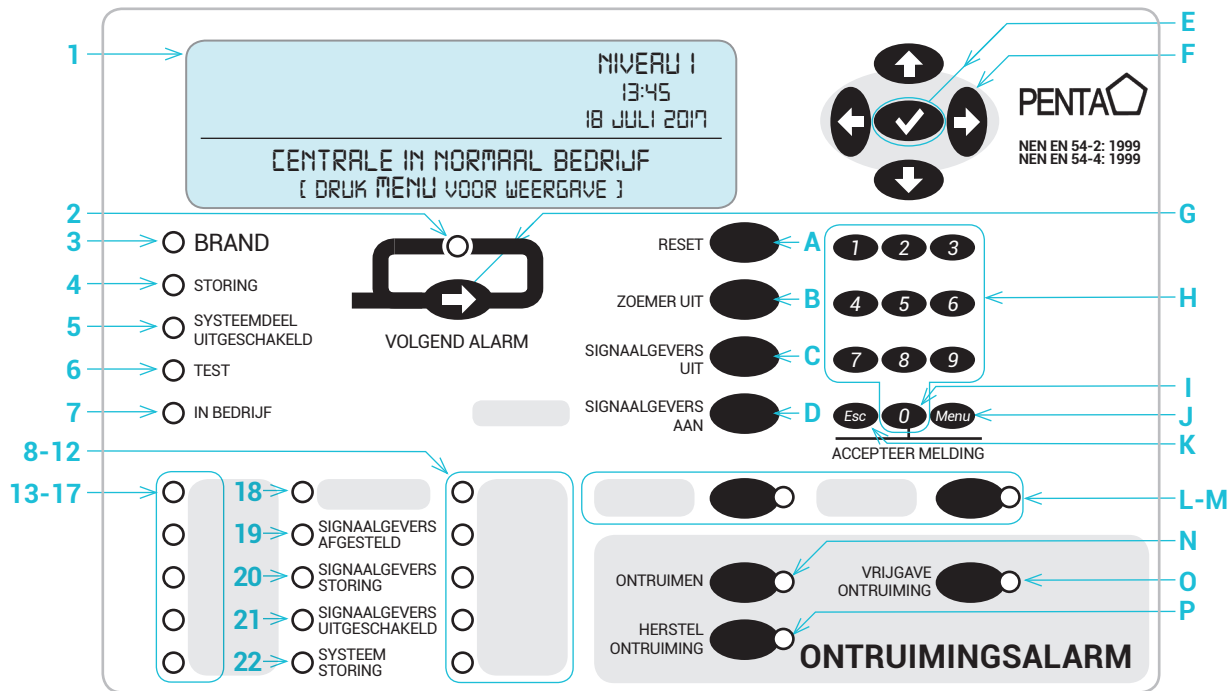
1
NIVEAU 1
13:45
18 JULI 2017
CENTRALE IN NORMAAL BEDRIJF
[ DRUK MENU VOOR WEERGAVE ]

E
F
PENTA
NEN EN 54-2: 1999
NEN EN 54-4: 1999

2
G
3 BRAND
4 STORING
5 SYSTEEMDEEL UITGESCHAKELD
6 TEST
7 IN BEDRIJF
VOLGEND ALARM

RESET A
ZOEMER UIT B
SIGNAALGEVERS UIT C
SIGNAALGEVERS AAN D
1 2 3
4 5 6
7 8 9
Esc 0 Menu
H
I
J
K
ACCEPTEER MELDING

8-12
13-17
18
19 SIGNAALGEVERS AFGESTELD
20 SIGNAALGEVERS STORING
21 SIGNAALGEVERS UITGESCHAKELD
22 SYSTEEM STORING
L-M
N
ONTRUIMEN
VRIJGAVE ONTRUIMING
O
P
HERSTEL ONTRUIMING
ONTRUIMINGSALARM